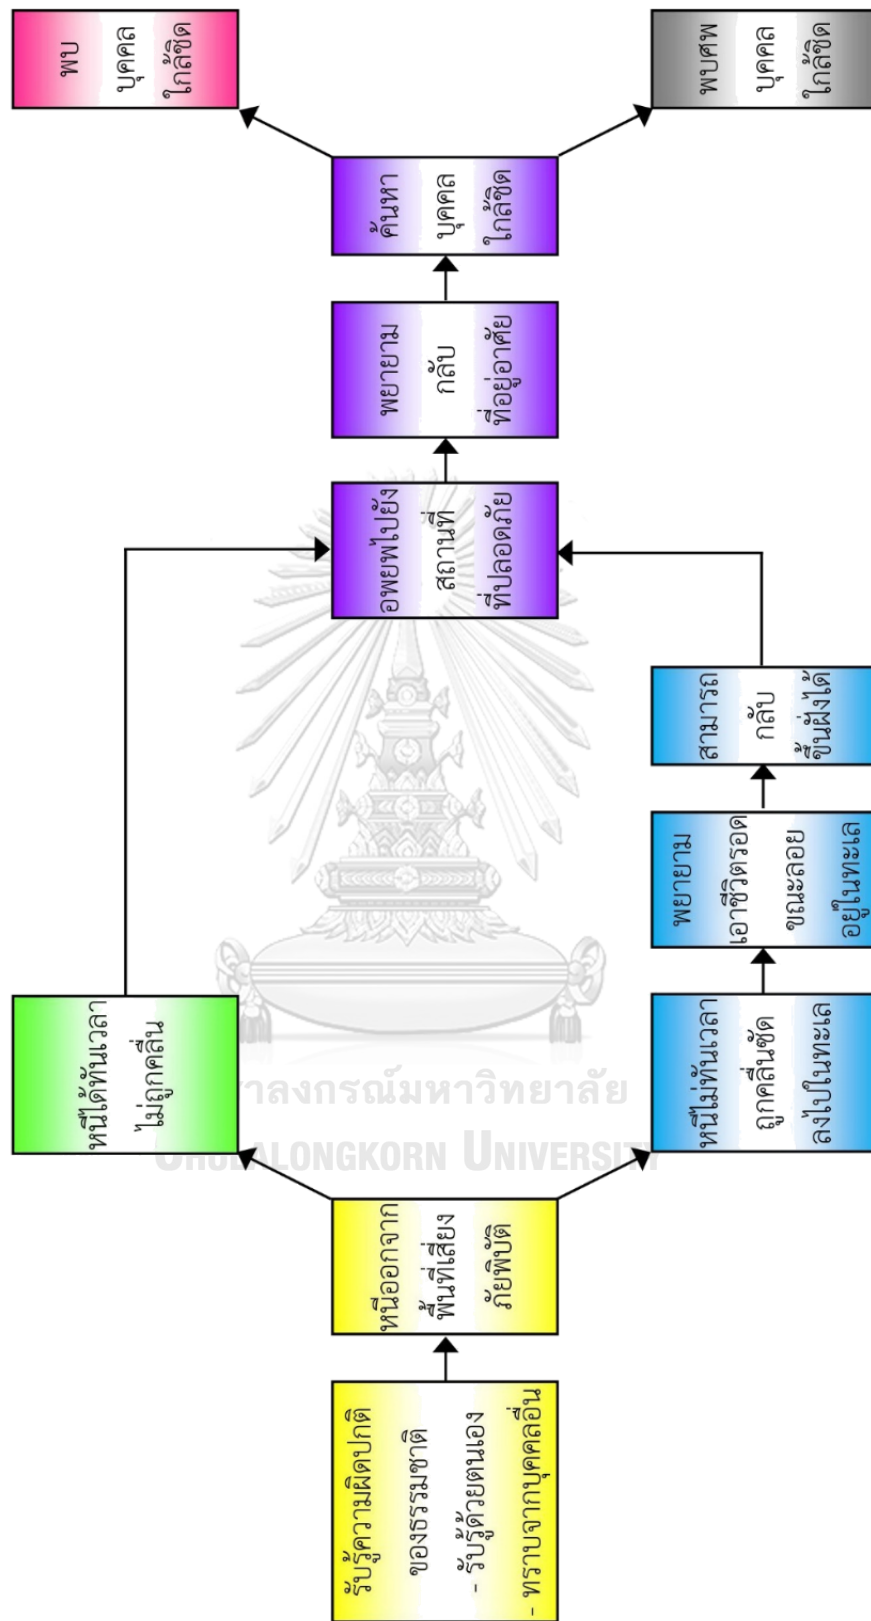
รับรู้ความผิดปกติของธรรมชาติ
- รับรู้ด้วยตนเอง
- ทราบจากบุคคลอื่น

หนีออกจากพื้นที่เสี่ยงภัยพิบัติ

หนีได้ทันเวลาไม่ถูกคลื่น

หนีไม่ทันเวลาถูกคลื่นซัดลงไปในทะเล

พยายามเอาชีวิตรอดขณะลอยอยู่ในทะเล

สามารถกลับขึ้นฝั่งได้

อพยพไปยังสถานที่ที่ปลอดภัย

พยายามกลับที่อยู่อาศัย

ค้นหาบุคคลใกล้ชิด

พบบุคคลใกล้ชิด

พบศพบุคคลใกล้ชิด

จุฬาลงกรณ์มหาวิทยาลัย
CHULALONGKORN UNIVERSITY